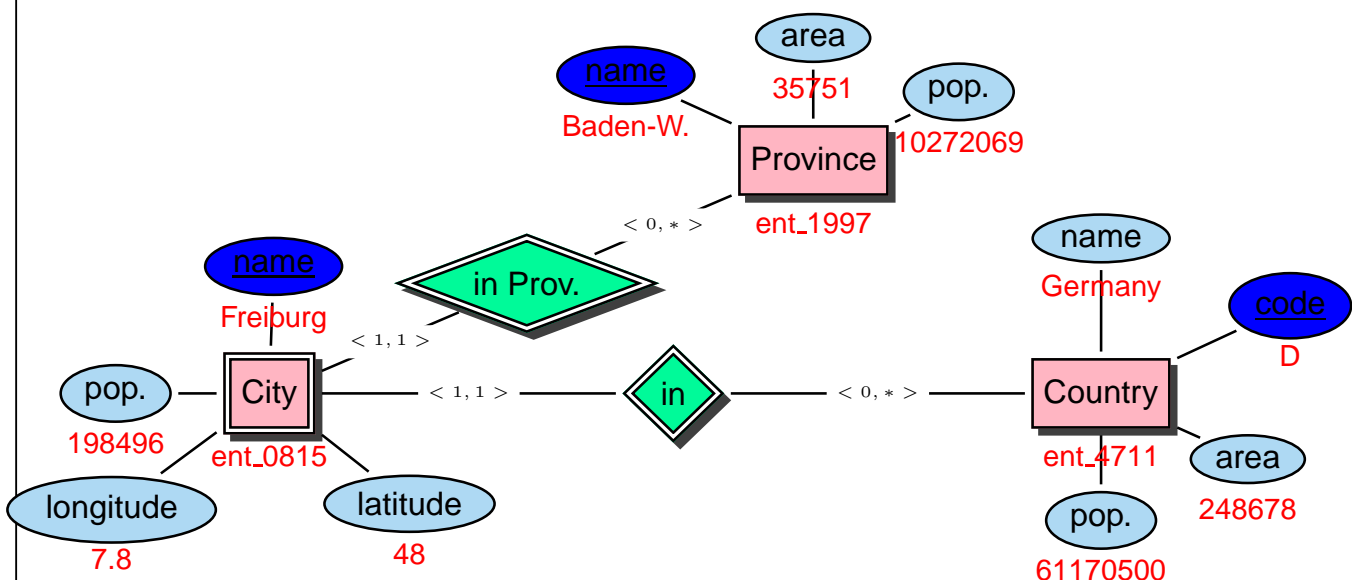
area
name
35751
pop.
Baden-W.
Province
10272069
$<0,*>$
ent_1997
name
name
in Prov.
Germany
Freiburg
code
$<1,1>$
D
pop.
City
$<1,1>$
in
$<0,*>$
Country
198496
ent_0815
ent_4711
area
longitude
latitude
pop.
248678
7.8
48
61170500